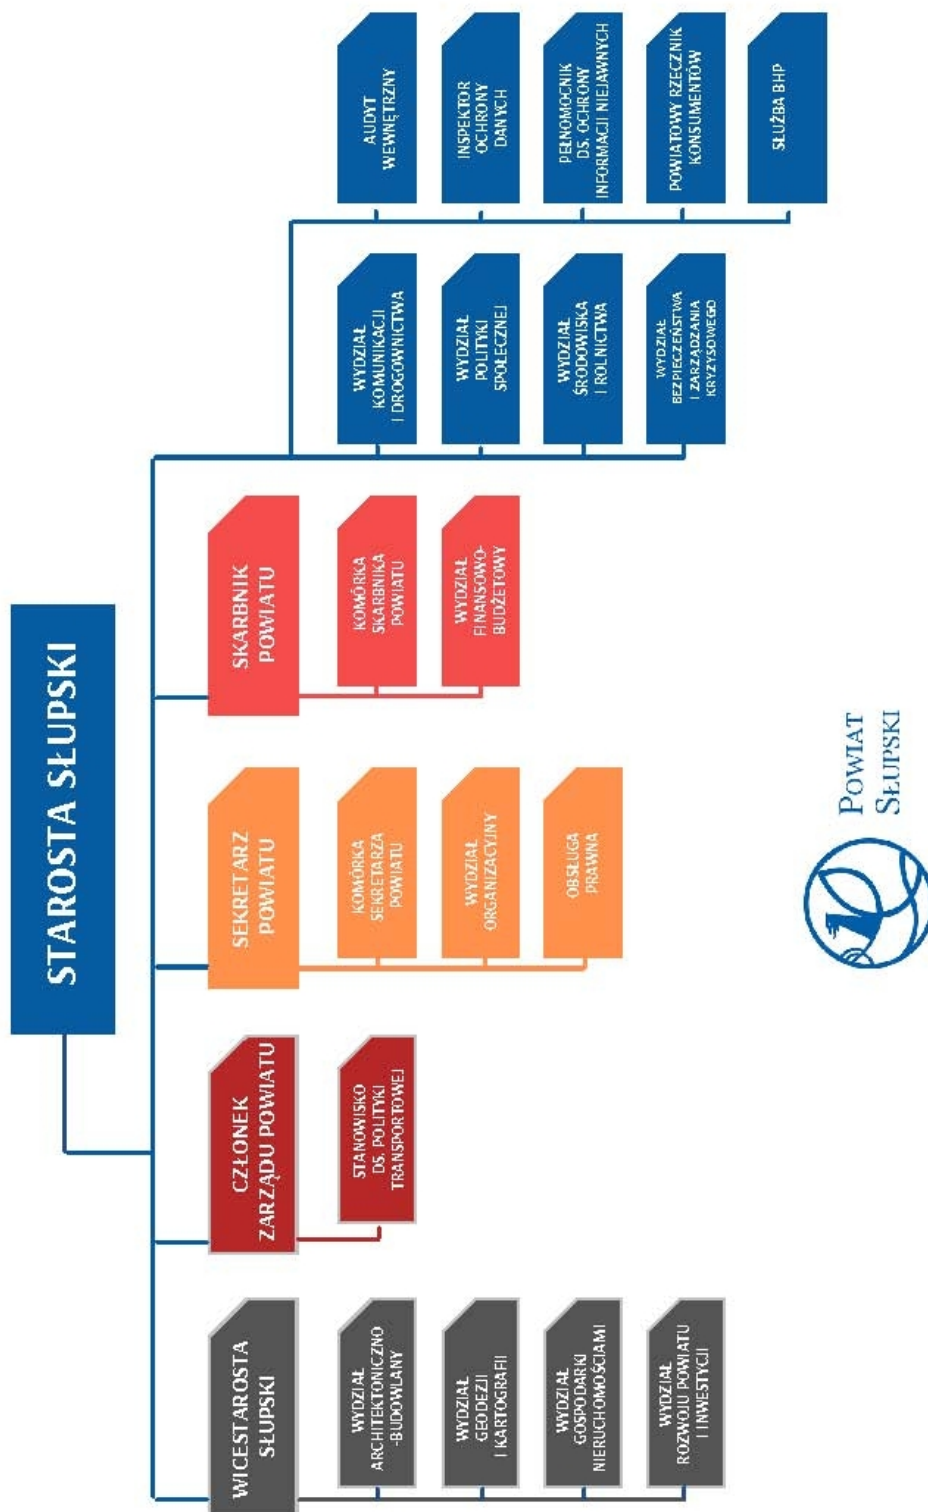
STAROSTA SŁUPSKI

WICESTAROSTA SŁUPSKI

WYDZIAŁ ARCHITEKTONICZNO-BUDOWLANY

WYDZIAŁ GEODEZJI I KARTOGRAFII

WYDZIAŁ GOSPODARKI NIERUCHOMOŚCIAMI

WYDZIAŁ ROZWOJU POWIATU I INWESTYCJI

CZŁONEK ZARZĄDU POWIATU

STANOWISKO DS. POLITYKI TRANSPORTOWEJ

SEKRETARZ POWIATU

KOMÓRKA SEKRETARZA POWIATU

WYDZIAŁ ORGANIZACYJNY

OBSŁUGA PRAWNA

SKARBNIK POWIATU

KOMÓRKA SKARBNIKA POWIATU

WYDZIAŁ FINANSOWO-BUDŻETOWY

WYDZIAŁ KOMUNIKACJI I DROGOWNICTWA

WYDZIAŁ POLITYKI SPOŁECZNEJ

WYDZIAŁ ŚRODOWISKA I ROLNICTWA

WYDZIAŁ BEZPIECZEŃSTWA I ZARZĄDZANIA KRYZYSOWEGO

AUDYT WEWNĘTRZNY

INSPEKTOR OCHRONY DANYCH

PEŁNOMOCNIK DS. OCHRONY INFORMACJI NIEJAWNYCH

POWIATOWY RZECZNIK KONSUMENTÓW

SŁUŻBA BHP

POWIAT SŁUPSKI